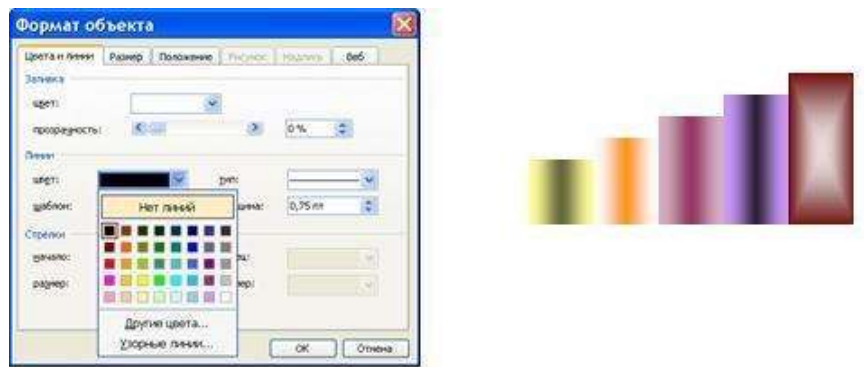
Формат объекта

Цвета и линии | Размер | Положение | Рисунок | Надпись | Веб

Заливка

цвет:

прозрачность: 0 %

Линии

цвет: тип:

шаблон: Нет линий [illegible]щина: 0,75 пт

Стрелки

начало: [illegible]

размер: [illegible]

Другие цвета...

Узорные линии...

ОК | Отмена